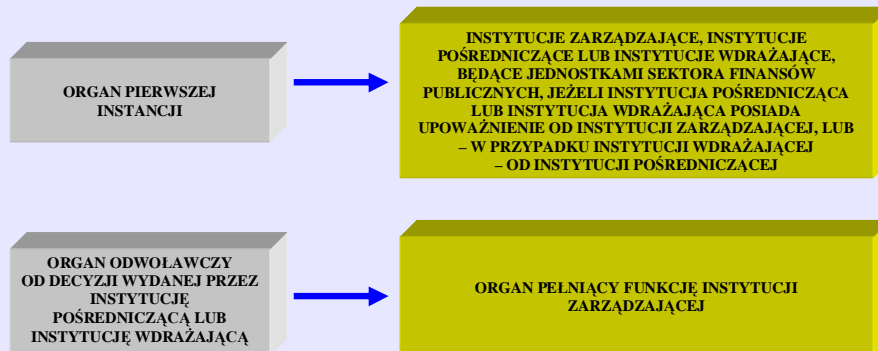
ORGAN PIERWSZEJ INSTANCJI

INSTYTUCJE ZARZĄDZAJĄCE, INSTYTUCJE POŚREDNICZĄCE LUB INSTYTUCJE WDRAŻAJĄCE, BĘDĄCE JEDNOSTKAMI SEKTORA FINANSÓW PUBLICZNYCH, JEŻELI INSTYTUCJA POŚREDNICZĄCA LUB INSTYTUCJA WDRAŻAJĄCA POSIADA UPOWAŻNIENIE OD INSTYTUCJI ZARZĄDZAJĄCEJ, LUB – W PRZYPADKU INSTYTUCJI WDRAŻAJĄCEJ – OD INSTYTUCJI POŚREDNICZĄCEJ

ORGAN ODWOŁAWCZY OD DECYZJI WYDANEJ PRZEZ INSTYTUCJĘ POŚREDNICZĄCĄ LUB INSTYTUCJĘ WDRAŻAJĄCĄ

ORGAN PEŁNIĄCY FUNKCJĘ INSTYTUCJI ZARZĄDZAJĄCEJ